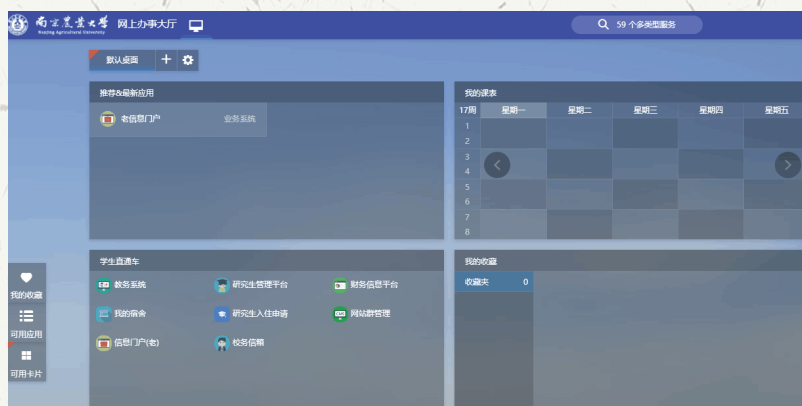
南京農業大學
Nanjing Agricultural University
网上办事大厅

59 个多类型服务

默认桌面

推荐&最新应用

老信息门户 业务系统

我的课表

| 17周 | 星期一 | 星期二 | 星期三 | 星期四 | 星期五 |
|---|---|---|---|---|---|
| 1 | | | | | |
| 2 | | | | | |
| 3 | | | | | |
| 4 | | | | | |
| 5 | | | | | |
| 6 | | | | | |
| 7 | | | | | |
| 8 | | | | | |

学生直通车

教务系统
研究生管理平台
财务信息平台
我的宿舍
研究生入住申请
网站群管理
信息门户(老)
校务信箱

我的收藏

收藏夹 0

我的收藏
可用应用
可用卡片